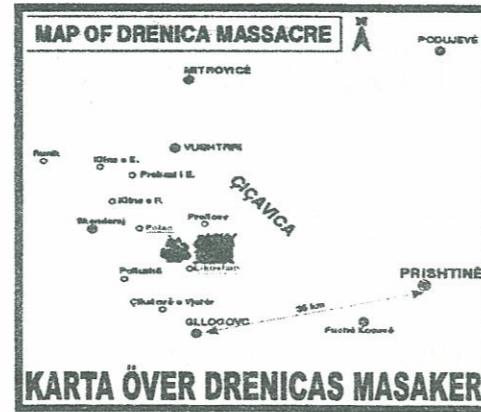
MAP OF DRENICA MASSACRE

N

PODUJEVË

MITROVICË

Runik

Klina e E.

VUSHTRRI

Prekazi i E.

ÇIÇAVICA

Klina e R.

Skenderaj

Prellove

Polac

Likoshan

Poklushë

Çikatovë e Vjetër

PRISHTINË

36 km

GLLOGOVC

Fushë Kosovë

KARTA ÖVER DRENICAS MASAKER